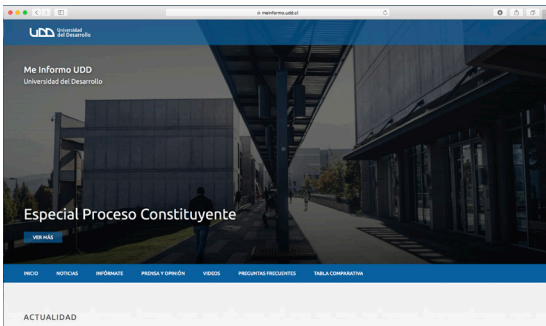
meinformo.udd.cl

UDD Universidad del Desarrollo

Me Informo UDD
Universidad del Desarrollo

Especial Proceso Constituyente

VER MÁS

INICIO NOTICIAS INFÓRMATE PRENSA Y OPINIÓN VIDEOS PREGUNTAS FRECUENTES TABLA COMPARATIVA

ACTUALIDAD